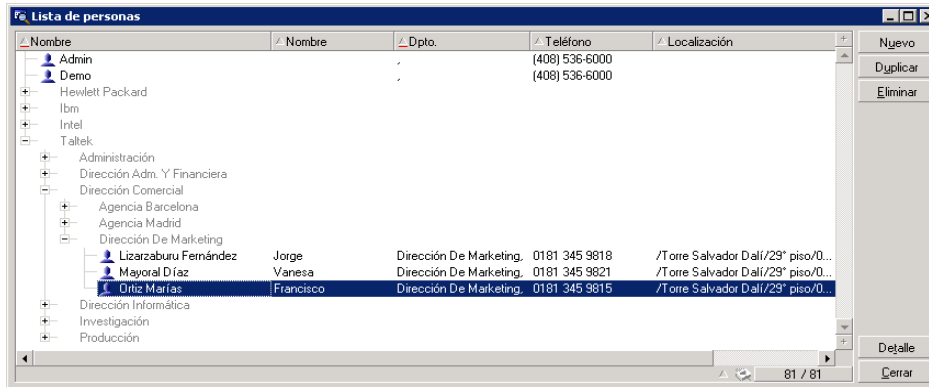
Lista de personas

| Nombre | Nombre | Dpto. | Teléfono | Localización |
|---|---|---|---|---|
| Admin | | , | (408) 536-6000 | |
| Demo | | , | (408) 536-6000 | |
| Hewlett Packard | | | | |
| Ibm | | | | |
| Intel | | | | |
| Taltek | | | | |
| Administración | | | | |
| Dirección Adm. Y Financiera | | | | |
| Dirección Comercial | | | | |
| Agencia Barcelona | | | | |
| Agencia Madrid | | | | |
| Dirección De Marketing | | | | |
| Lizarzaburu Fernández | Jorge | Dirección De Marketing, | 0181 345 9818 | /Torre Salvador Dalí/29° piso/0... |
| Mayoral Díaz | Vanesa | Dirección De Marketing, | 0181 345 9821 | /Torre Salvador Dalí/29° piso/0... |
| Ortiz Marías | Francisco | Dirección De Marketing, | 0181 345 9815 | /Torre Salvador Dalí/29° piso/0... |
| Dirección Informática | | | | |
| Investigación | | | | |
| Producción | | | | |

Nuevo
Duplicar
Eliminar
Detalle
Cerrar
81 / 81